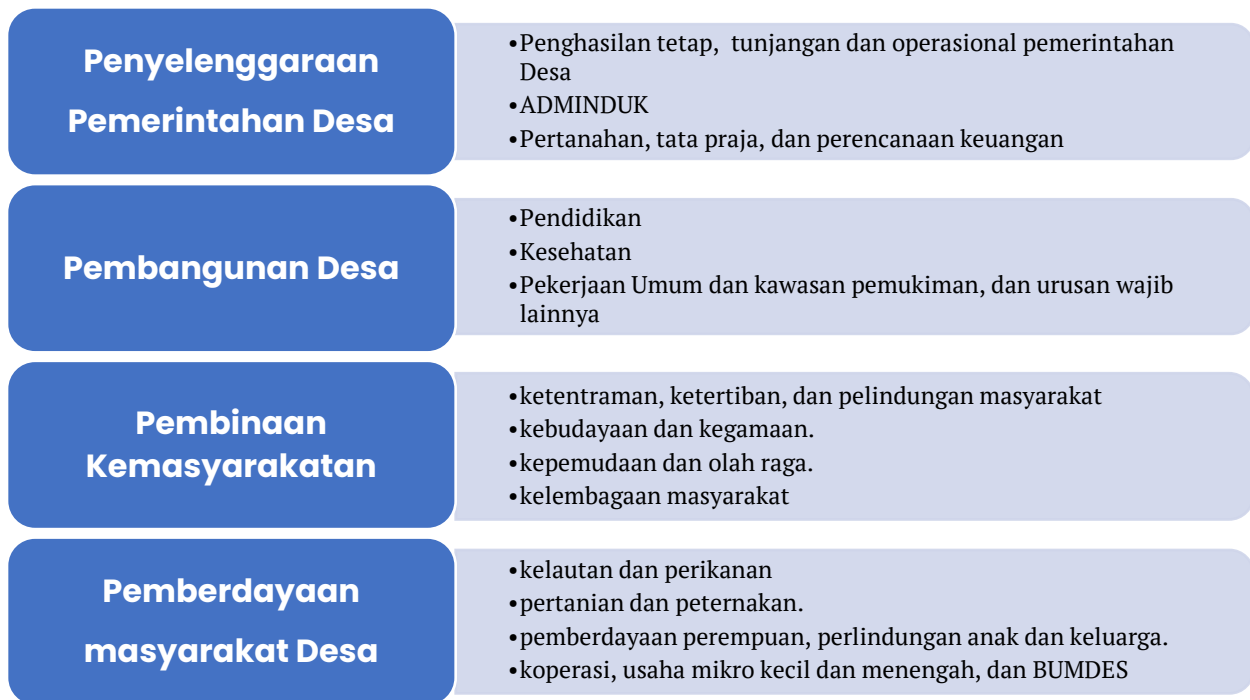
Penyelenggaraan Pemerintahan Desa

• Penghasilan tetap, tunjangan dan operasional pemerintahan Desa
• ADMINDUK
• Pertanahan, tata praja, dan perencanaan keuangan

Pembangunan Desa

• Pendidikan
• Kesehatan
• Pekerjaan Umum dan kawasan pemukiman, dan urusan wajib lainnya

Pembinaan Kemasyarakatan

• ketentraman, ketertiban, dan pelindungan masyarakat
• kebudayaan dan kegamaan.
• kepemudaan dan olah raga.
• kelembagaan masyarakat

Pemberdayaan masyarakat Desa

• kelautan dan perikanan
• pertanian dan peternakan.
• pemberdayaan perempuan, perlindungan anak dan keluarga.
• koperasi, usaha mikro kecil dan menengah, dan BUMDES